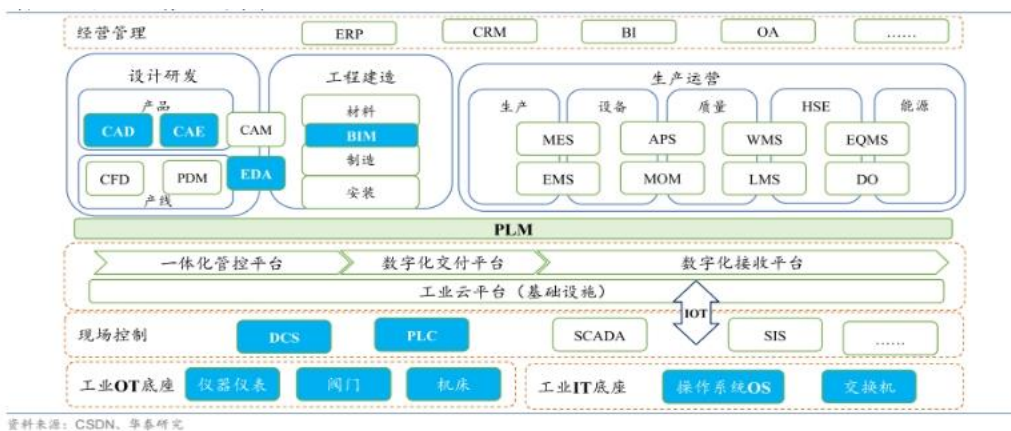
经营管理
ERP
CRM
BI
OA
……

设计研发
产品
CAD
CAE
CAM
CFD
PDM
EDA
产线

工程建造
材料
BIM
制造
安装

生产运营
生产
设备
质量
HSE
能源
MES
APS
WMS
EQMS
EMS
MOM
LMS
DO

PLM

一体化管控平台
数字化交付平台
数字化接收平台
工业云平台（基础设施）

IOT

现场控制
DCS
PLC
SCADA
SIS
……

工业OT底座
仪器仪表
阀门
机床

工业IT底座
操作系统OS
交换机

资料来源：CSDN、华泰研究